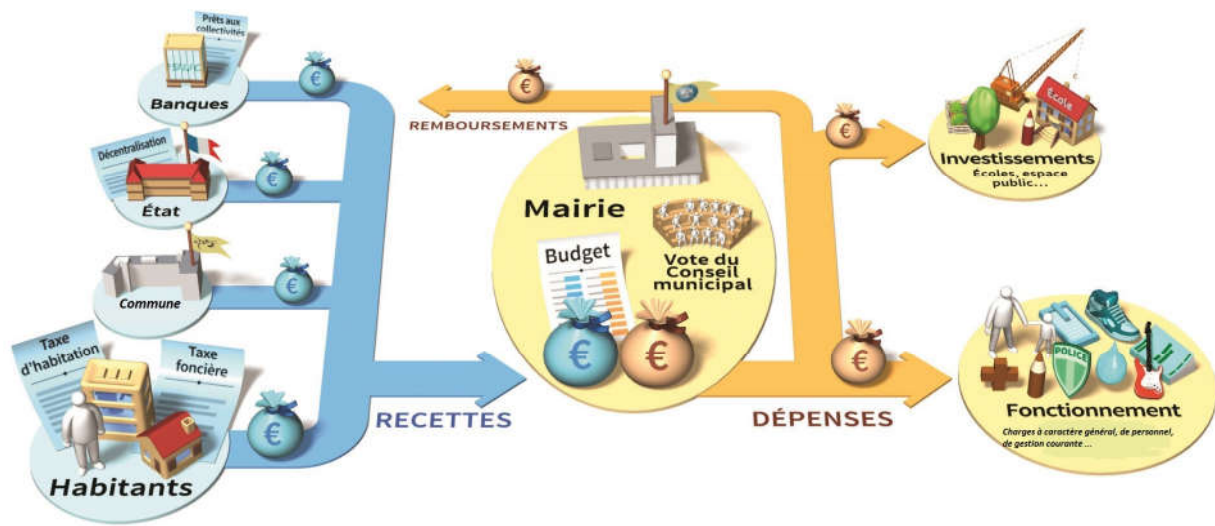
Prêts aux collectivités

Banques

Décentralisation

État

Commune

Taxe d'habitation

Taxe foncière

Habitants

REMBOURSEMENTS

Mairie

Budget

Vote du Conseil municipal

RECETTES

DÉPENSES

École

Investissements
Écoles, espace public...

POLICE

Fonctionnement
Charges à caractère général, de personnel, de gestion courante ...